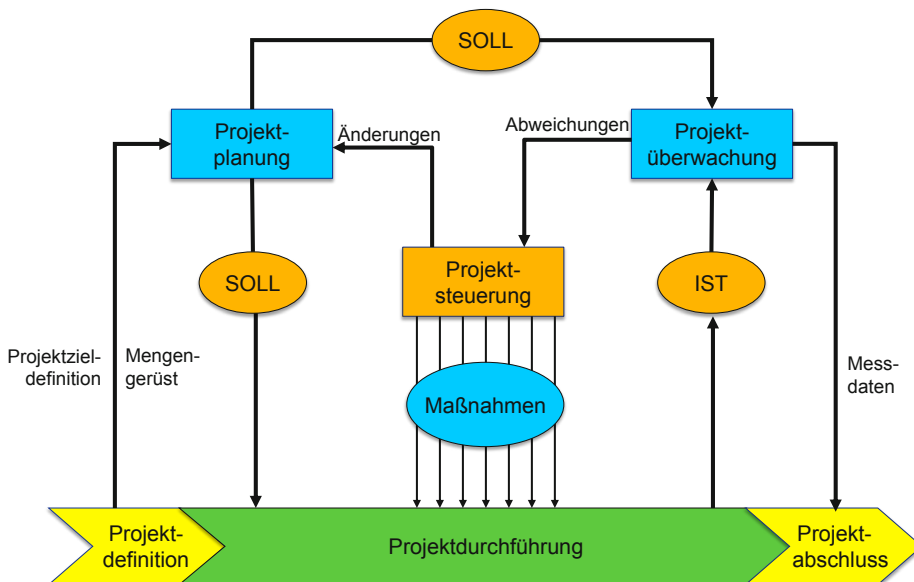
SOLL

Projektplanung

Änderungen

Abweichungen

Projektüberwachung

SOLL

Projektsteuerung

IST

Projektzieldefinition

Mengengerüst

Maßnahmen

Messdaten

Projektdefinition

Projektdurchführung

Projektabschluss